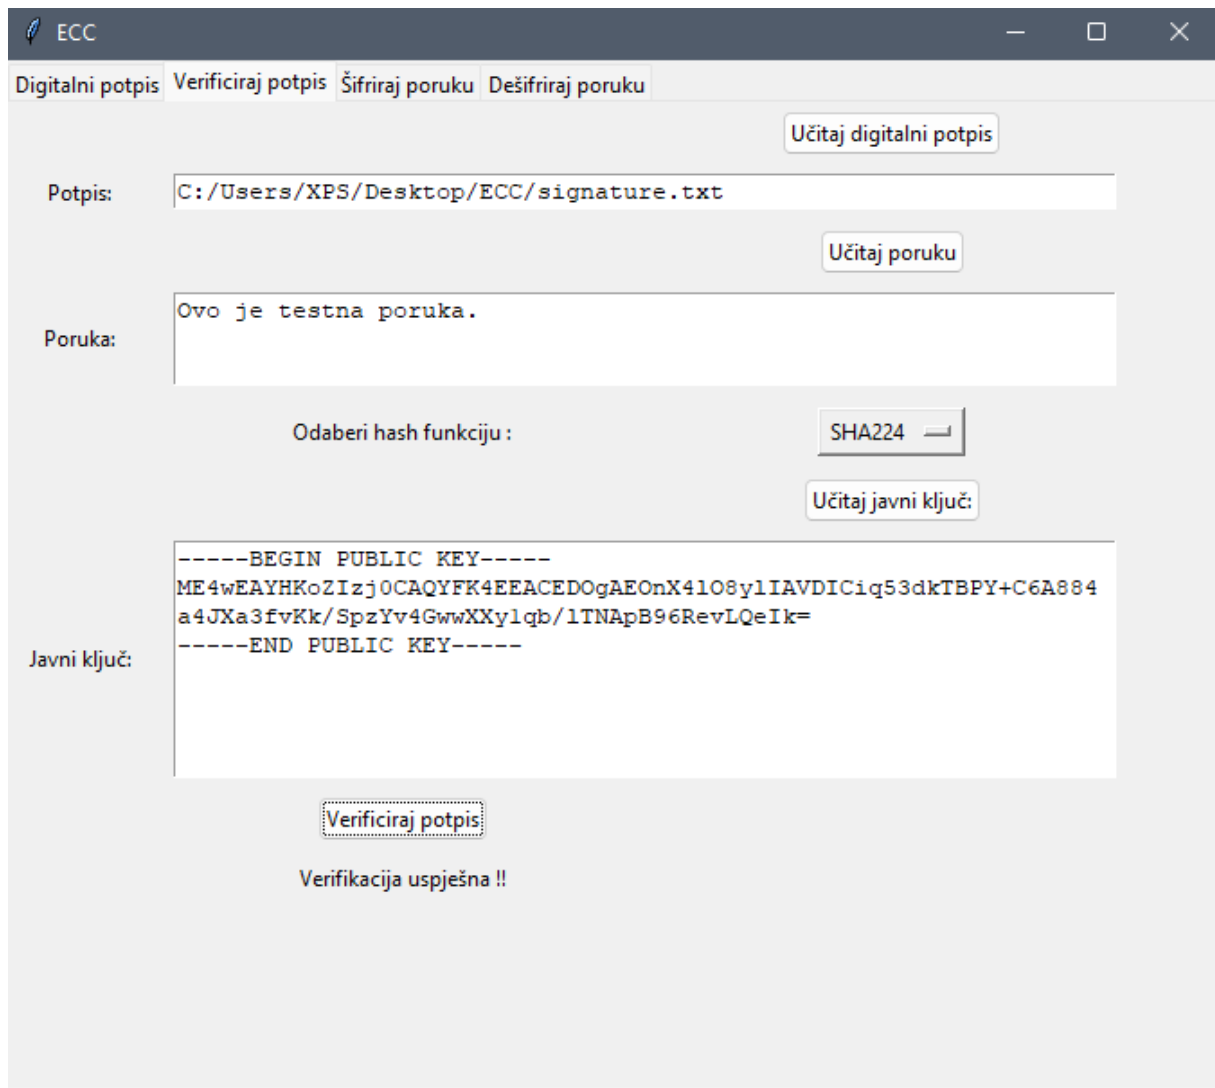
ECC

Digitalni potpis | Verificiraj potpis | Šifriraj poruku | Dešifriraj poruku

Učitaj digitalni potpis

Potpis: C:/Users/XPS/Desktop/ECC/signature.txt

Učitaj poruku

Poruka: Ovo je testna poruka.

Odaberi hash funkciju : SHA224

Učitaj javni ključ:

Javni ključ:
-----BEGIN PUBLIC KEY-----
ME4wEAYHKoZIzj0CAQYFK4EEACEDOgAEOnX41O8y1IAVDICiq53dkTBPY+C6A884
a4JXa3fvKk/SpzYv4GwwXXy1qb/lTNApB96RevLQeIk=
-----END PUBLIC KEY-----

Verificiraj potpis

Verifikacija uspješna !!